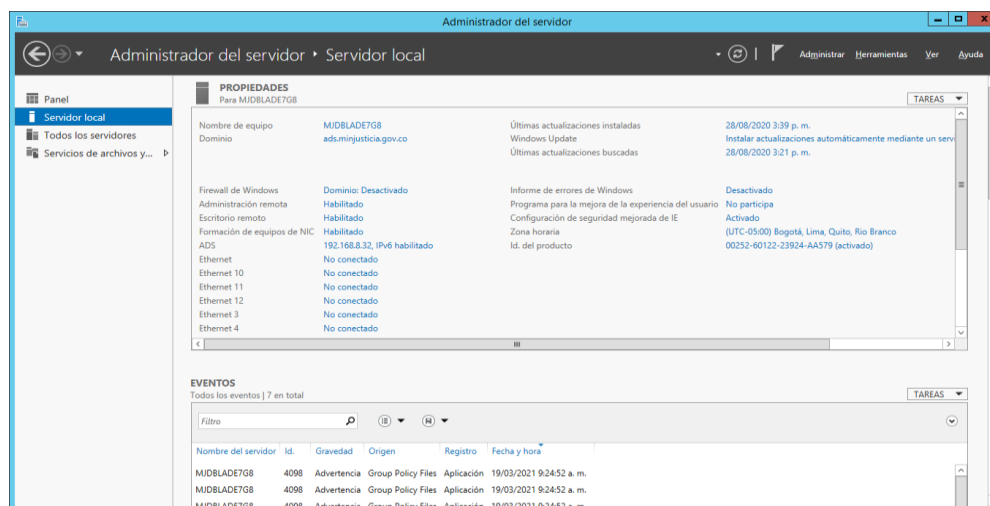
Administrador del servidor

Administrador del servidor ‣ Servidor local

Administrar Herramientas Ver Ayuda

Panel
Servidor local
Todos los servidores
Servicios de archivos y...

PROPIEDADES
Para MJDBLADE7G8

TAREAS

| | | | |
|---|---|---|---|
| Nombre de equipo | MJDBLADE7G8 | Últimas actualizaciones instaladas | 28/08/2020 3:39 p. m. |
| Dominio | ads.minjusticia.gov.co | Windows Update | Instalar actualizaciones automáticamente mediante un serv |
| | | Últimas actualizaciones buscadas | 28/08/2020 3:21 p. m. |
| Firewall de Windows | Dominio: Desactivado | Informe de errores de Windows | Desactivado |
| Administración remota | Habilitado | Programa para la mejora de la experiencia del usuario | No participa |
| Escritorio remoto | Habilitado | Configuración de seguridad mejorada de IE | Activado |
| Formación de equipos de NIC | Habilitado | Zona horaria | (UTC-05:00) Bogotá, Lima, Quito, Rio Branco |
| ADS | 192.168.8.32, IPv6 habilitado | Id. del producto | 00252-60122-23924-AA579 (activado) |
| Ethernet | No conectado | | |
| Ethernet 10 | No conectado | | |
| Ethernet 11 | No conectado | | |
| Ethernet 12 | No conectado | | |
| Ethernet 3 | No conectado | | |
| Ethernet 4 | No conectado | | |

EVENTOS
Todos los eventos | 7 en total

TAREAS

Filtro

| Nombre del servidor | Id. | Gravedad | Origen | Registro | Fecha y hora |
|---|---|---|---|---|---|
| MJDBLADE7G8 | 4098 | Advertencia | Group Policy Files | Aplicación | 19/03/2021 9:24:52 a. m. |
| MJDBLADE7G8 | 4098 | Advertencia | Group Policy Files | Aplicación | 19/03/2021 9:24:52 a. m. |
| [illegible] | | | | | |